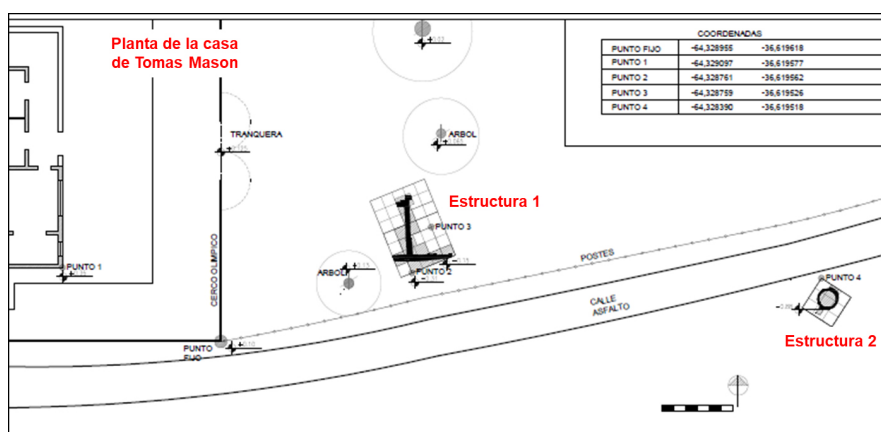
Planta de la casa de Tomas Mason

COORDENADAS

| PUNTO FIJO | -64,328955 | -36,619618 |
|---|---|---|
| PUNTO 1 | -64,329097 | -36,619577 |
| PUNTO 2 | -64,328761 | -36,619562 |
| PUNTO 3 | -64,328759 | -36,619526 |
| PUNTO 4 | -64,328390 | -36,619518 |

TRANQUERA

ARBOL

Estructura 1

PUNTO 3

PUNTO 1

CERCO OLIMPICO

ARBOL

PUNTO 2

POSTES

CALLE ASFALTO

PUNTO 4

PUNTO FIJO

Estructura 2